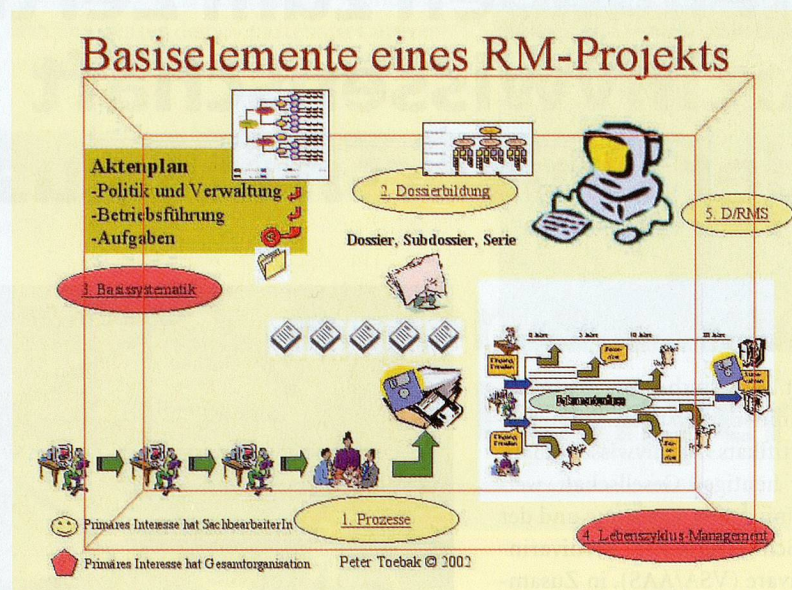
Basiselemente eines RM-Projekts

Aktenplan
-Politik und Verwaltung
-Betriebsführung
-Aufgaben

2. Dossierbildung

5. D/RMS

Dossier, Subdossier, Serie

3. Basissystematik

0 Jahre
5 Jahre
10 Jahre
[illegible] Jahre

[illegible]

1. Prozesse

4. Lebenszyklus-Management

Primäres Interesse hat SachbearbeiterIn

Primäres Interesse hat Gesamtorganisation

Peter Toebak © 2002